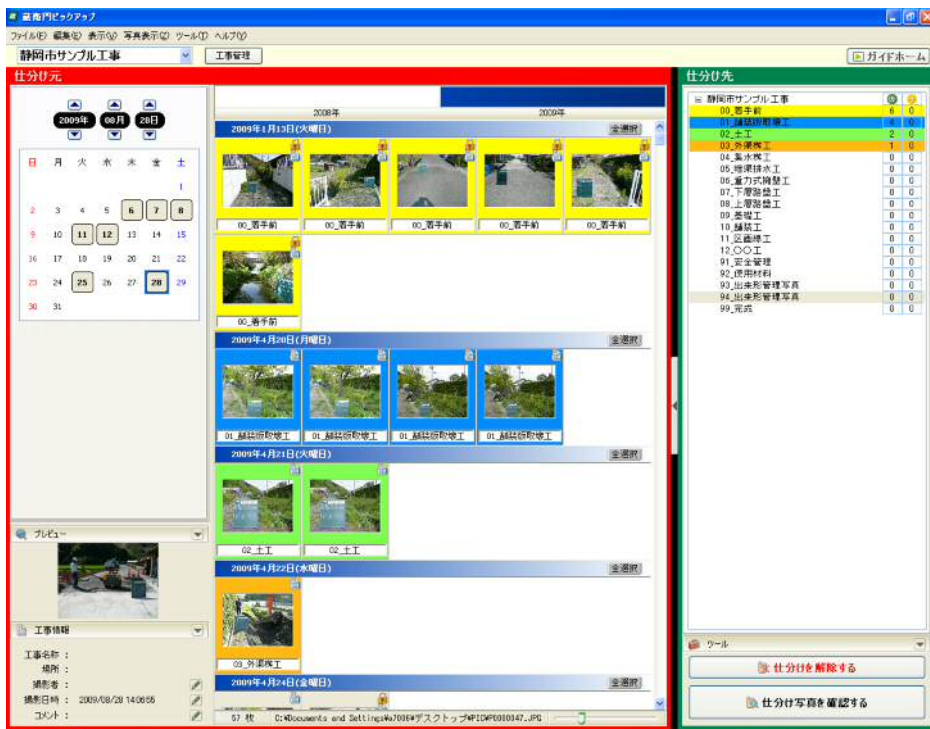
蔵衛門ピックアップ

ファイル(F) 編集(E) 表示(V) 写真表示(C) ツール(T) ヘルプ(H)

静岡市サンプル工事

工事管理

ガイドホーム

仕分け元

2009年 08月 28日

| 日 | 月 | 火 | 水 | 木 | 金 | 土 |
|---|---|---|---|---|---|---|
| | | | | | | 1 |
| 2 | 3 | 4 | 5 | 6 | 7 | 8 |
| 9 | 10 | 11 | 12 | 13 | 14 | 15 |
| 16 | 17 | 18 | 19 | 20 | 21 | 22 |
| 23 | 24 | 25 | 26 | 27 | 28 | 29 |
| 30 | 31 | | | | | |

2008年

2009年

2009年1月13日(火曜日)

全選択

00_着手前

00_着手前

00_着手前

00_着手前

00_着手前

00_着手前

2009年4月20日(月曜日)

全選択

01_舗装版取壊工

01_舗装版取壊工

01_舗装版取壊工

01_舗装版取壊工

2009年4月21日(火曜日)

全選択

02_土工

02_土工

2009年4月22日(水曜日)

全選択

03_外溝擁工

2009年4月24日(金曜日)

全選択

プレビュー

工事情報

工事名称 :
場所 :
撮影者 :
撮影日時 : 2009/08/28 14:06:56
コメント :

57 枚 C:¥Documents and Settings¥a7006¥デスクトップ¥PIC¥P0000147.JPG

仕分け先

静岡市サンプル工事

| | | |
|---|---|---|
| 00_着手前 | 6 | 0 |
| 01_舗装版取壊工 | 4 | 0 |
| 02_土工 | 2 | 0 |
| 03_外溝擁工 | 1 | 0 |
| 04_集水桝工 | 0 | 0 |
| 05_暗渠排水工 | 0 | 0 |
| 06_重力式擁壁工 | 0 | 0 |
| 07_下層路盤工 | 0 | 0 |
| 08_上層路盤工 | 0 | 0 |
| 09_基層工 | 0 | 0 |
| 10_舗装工 | 0 | 0 |
| 11_区画線工 | 0 | 0 |
| 12_○○工 | 0 | 0 |
| 91_安全管理 | 0 | 0 |
| 92_使用材料 | 0 | 0 |
| 93_出来形管理写真 | 0 | 0 |
| 94_出来形管理写真 | 0 | 0 |
| 99_完成 | 0 | 0 |

ツール

仕分けを解除する

仕分け写真を確認する